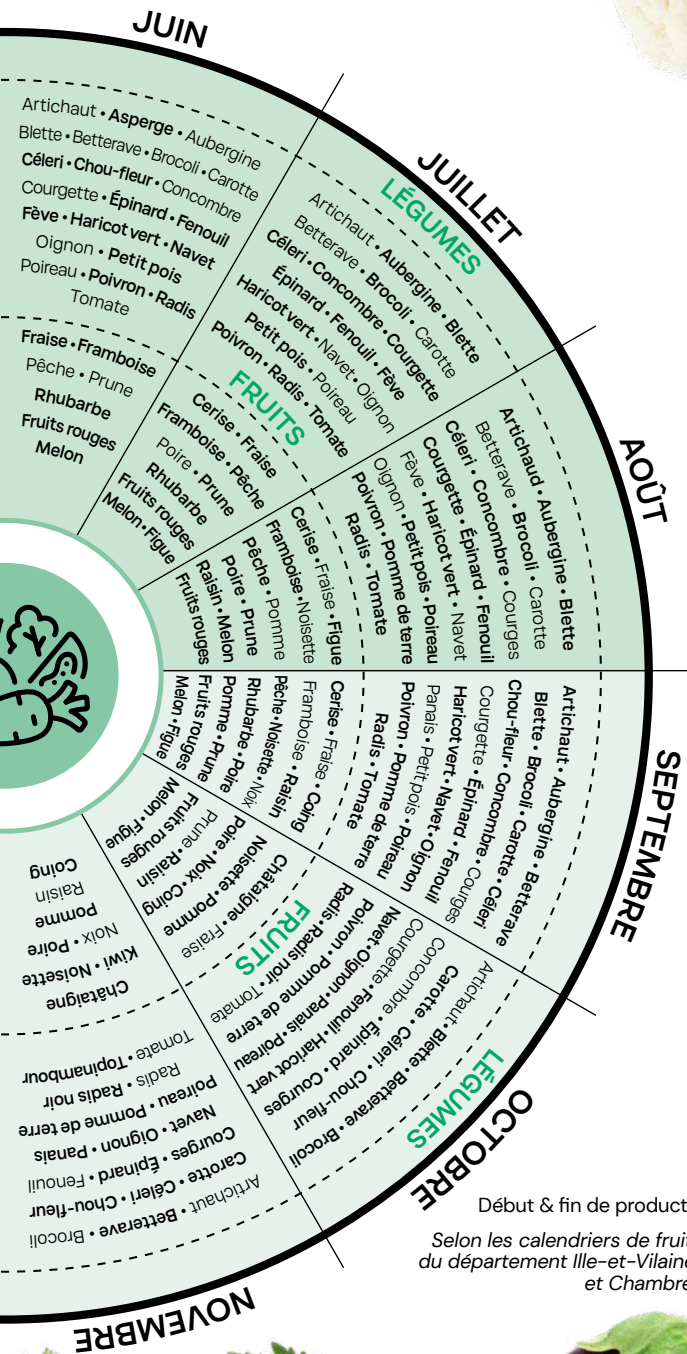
JUIN

Artichaut • Asperge • Aubergine
Blette • Betterave • Brocoli • Carotte
Céleri • Chou-fleur • Concombre
Courgette • Épinard • Fenouil
Fève • Haricot vert • Navet
Oignon • Petit pois
Poireau • Poivron • Radis
Tomate

Fraise • Framboise
Pêche • Prune
Rhubarbe
Fruits rouges
Melon

JUILLET

LÉGUMES

Artichaut • Aubergine • Blette
Betterave • Brocoli • Carotte
Céleri • Concombre • Courgette
Épinard • Fenouil • Fève
Haricot vert • Navet • Oignon
Petit pois • Poireau
Poivron • Radis • Tomate

FRUITS

Cerise • Fraise
Framboise • Pêche
Poire • Prune
Rhubarbe
Fruits rouges
Melon • Figue

AOÛT

Artichaud • Aubergine • Blette
Betterave • Brocoli • Carotte
Céleri • Concombre • Courges
Courgette • Épinard • Fenouil
Fève • Haricot vert • Navet
Oignon • Petit pois • Poireau
Poivron • Pomme de terre
Radis • Tomate

Cerise • Fraise • Figue
Framboise • Noisette
Pêche • Pomme
Poire • Prune
Raisin • Melon
Fruits rouges

SEPTEMBRE

Artichaut • Aubergine • Betterave
Blette • Brocoli • Carotte • Céleri
Chou-fleur • Concombre • Courges
Courgette • Épinard • Fenouil
Haricot vert • Navet • Oignon
Panais • Petit pois • Poireau
Poivron • Pomme de terre
Radis • Tomate

Cerise • Fraise • Coing
Framboise • Raisin
Pêche • Noisette • Noix
Rhubarbe • Poire
Pomme • Prune
Fruits rouges
Melon • Figue

OCTOBRE

LÉGUMES

Artichaut
Carotte • Blette
Concombre • Céleri • Betterave
Courgette • Épinard • Chou-fleur
Navet • Oignon • Fenouil • Haricot vert • Brocoli
Poivron • Pomme de terre • Panais • Poireau • Courges
Radis • Radis noir • Tomate

FRUITS

Châtaigne • Fraise
Noisette • Pomme
Poire • Noix • Coing
Prune • Raisin
Fruits rouges
Melon • Figue

Châtaigne
Kiwi • Noisette
Noix • Poire
Pomme
Raisin
Coing

Artichaut
Betterave • Brocoli
Carotte • Céleri • Chou-fleur
Courges • Épinard • Fenouil
Navet • Oignon • Panais
Poireau • Pomme de terre
Radis • Radis noir
Tomate • Topinambour

NOVEMBRE

Début & fin de product

Selon les calendriers de frui
du département Ille-et-Vilaine
et Chambre